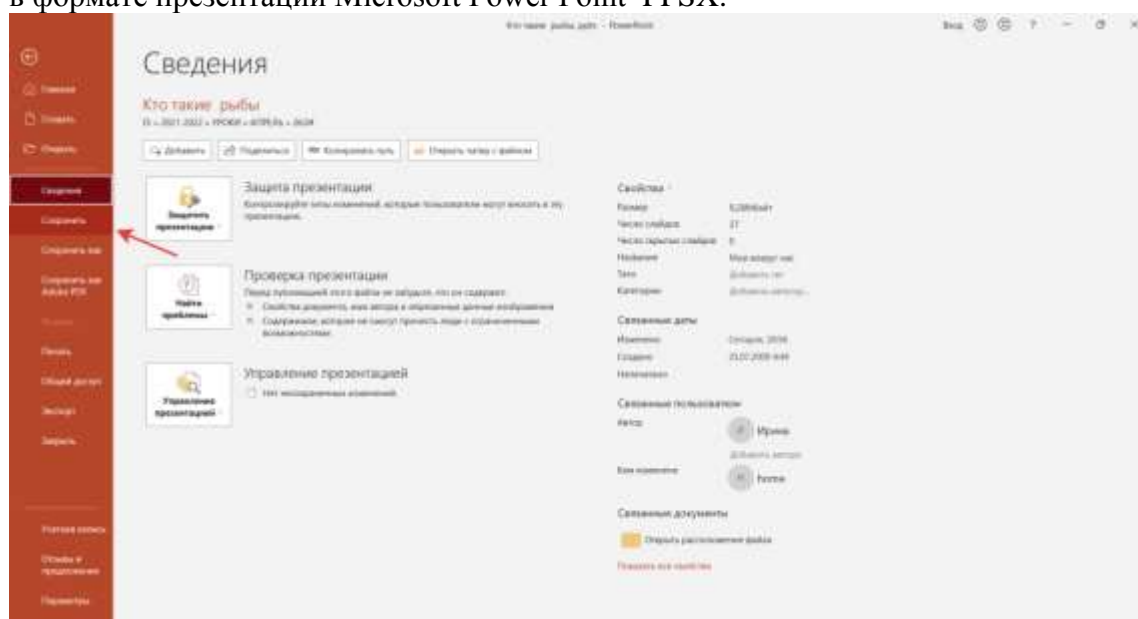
в формате презентации Microsoft Power Point PPSX.

Кто такие рыбы.pptx - PowerPoint

Вход

Главная
Создать
Открыть
Сведения
Сохранить
Сохранить как
Сохранить как Adobe PDF
Печать
Общий доступ
Экспорт
Закрыть
Учетная запись
Отзывы и предложения
Параметры

Сведения

Кто такие рыбы

Добавить | Поделиться | Копировать путь | Открыть папку с файлом

Защитить презентацию
Защита презентации
Контролируйте типы изменений, которые пользователи могут вносить в эту презентацию.

Найти проблемы
Проверка презентации
Перед публикацией этого файла не забудьте, что он содержит:
Свойства документа, имя автора и обрезанные данные изображения
Содержимое, которое не смогут прочесть люди с ограниченными возможностями

Управление презентацией
Управление презентацией
Нет несохраненных изменений.

Свойства
Размер 5,28Мбайт
Число слайдов 27
Число скрытых слайдов 0
Название Мой аквариум
Теги Добавить тег
Категории Добавить категорию

Связанные даты
Изменено Сегодня, 20:56
Создано 21.02.2008 9:49
Напечатано

Связанные пользователи
Автор Ирина
Добавить автора
Кем изменено home

Связанные документы
Открыть расположение файла
Показать все свойства